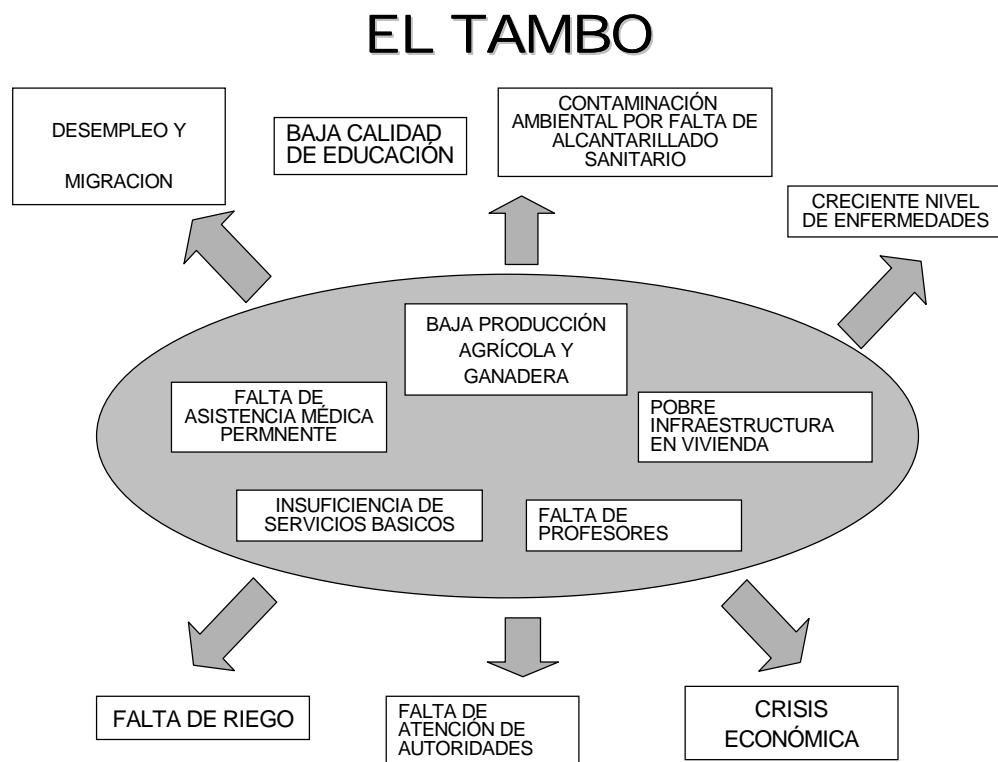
EL TAMBO

DESEMPLEO Y

MIGRACION

BAJA CALIDAD DE EDUCACIÓN

CONTAMINACIÓN AMBIENTAL POR FALTA DE ALCANTARILLADO SANITARIO

CRECIENTE NIVEL DE ENFERMEDADES

BAJA PRODUCCIÓN AGRÍCOLA Y GANADERA

FALTA DE ASISTENCIA MÉDICA PERMNENTE

POBRE INFRAESTRUCTURA EN VIVIENDA

INSUFICIENCIA DE SERVICIOS BASICOS

FALTA DE PROFESORES

FALTA DE RIEGO

FALTA DE ATENCIÓN DE AUTORIDADES

CRISIS ECONÓMICA